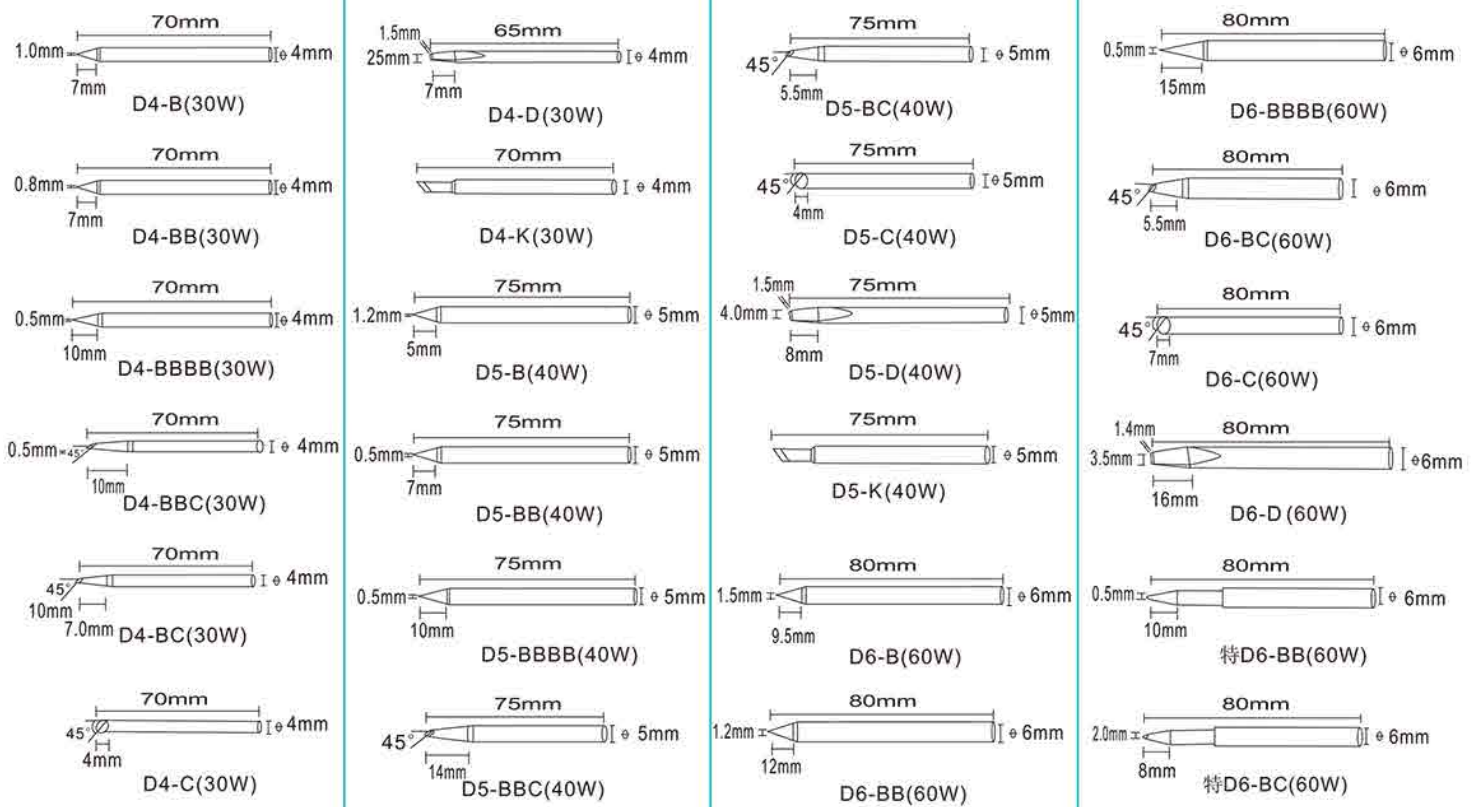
70mm
1.0mm
$\theta$ 4mm
7mm
D4-B(30W)

70mm
0.8mm
$\theta$ 4mm
7mm
D4-BB(30W)

70mm
0.5mm
$\theta$ 4mm
10mm
D4-BBBB(30W)

70mm
0.5mm
45°
$\theta$ 4mm
10mm
D4-BBC(30W)

70mm
45°
$\theta$ 4mm
10mm
7.0mm
D4-BC(30W)

70mm
45°
$\theta$ 4mm
4mm
D4-C(30W)

1.5mm
65mm
25mm
$\theta$ 4mm
7mm
D4-D(30W)

70mm
$\theta$ 4mm
D4-K(30W)

75mm
1.2mm
$\theta$ 5mm
5mm
D5-B(40W)

75mm
0.5mm
$\theta$ 5mm
7mm
D5-BB(40W)

75mm
0.5mm
$\theta$ 5mm
10mm
D5-BBBB(40W)

75mm
45°
$\theta$ 5mm
14mm
D5-BBC(40W)

75mm
45°
$\theta$ 5mm
5.5mm
D5-BC(40W)

75mm
45°
$\theta$ 5mm
4mm
D5-C(40W)

1.5mm
75mm
4.0mm
$\theta$ 5mm
8mm
D5-D(40W)

75mm
$\theta$ 5mm
D5-K(40W)

80mm
1.5mm
$\theta$ 6mm
9.5mm
D6-B(60W)

80mm
1.2mm
$\theta$ 6mm
12mm
D6-BB(60W)

80mm
0.5mm
$\theta$ 6mm
15mm
D6-BBBB(60W)

80mm
45°
$\theta$ 6mm
5.5mm
D6-BC(60W)

80mm
45°
$\theta$ 6mm
7mm
D6-C(60W)

1.4mm
80mm
3.5mm
$\theta$ 6mm
16mm
D6-D (60W)

80mm
0.5mm
$\theta$ 6mm
10mm
特D6-BB(60W)

80mm
2.0mm
$\theta$ 6mm
8mm
特D6-BC(60W)